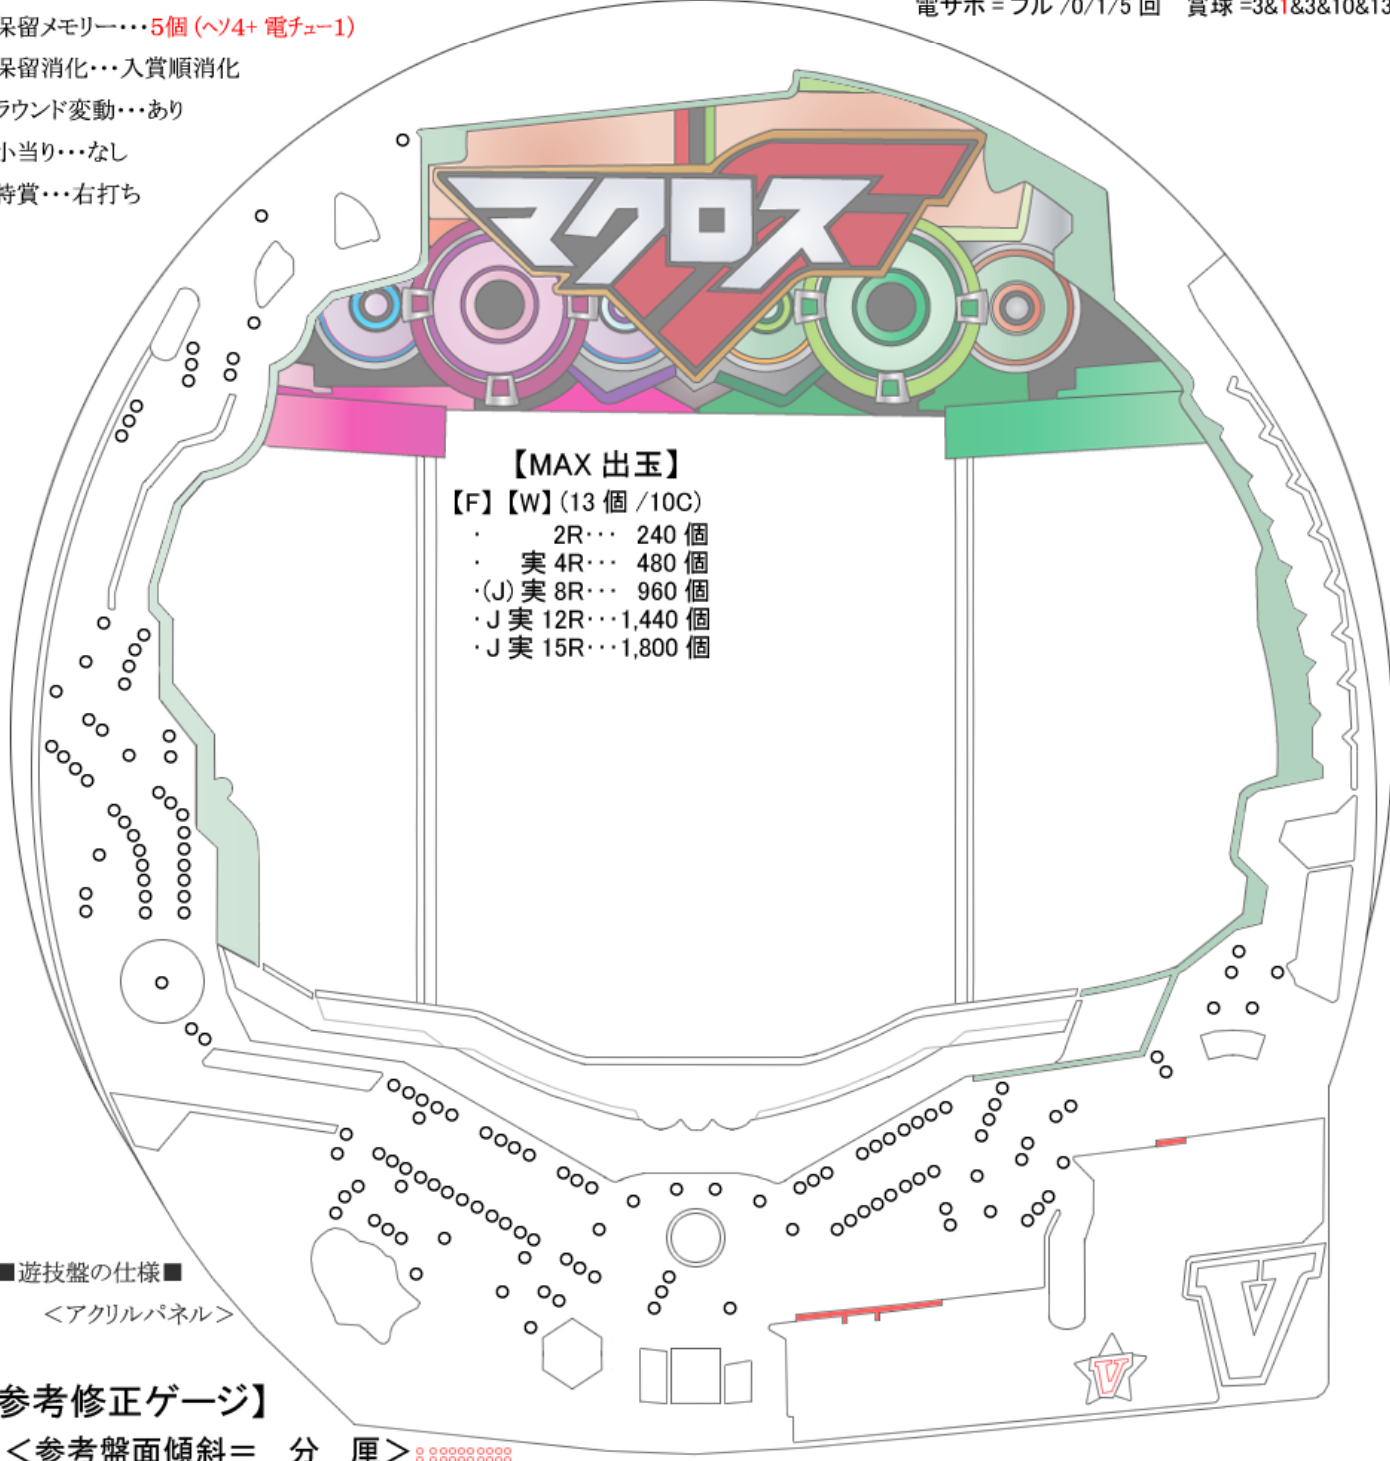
保留メモリー・・・5個（ヘソ4+ 電チュー1）
保留消化・・・入賞順消化
ラウンド変動・・・あり
小当り・・・なし
特賞・・・右打ち

電サポ = ナル /0/1/5 回　賞球 =3&1&3&10&13

マクロス7

【MAX 出玉】
【F】【W】(13 個 /10C)
・ 2R・・・ 240 個
・ 実 4R・・・ 480 個
・(J) 実 8R・・・ 960 個
・J 実 12R・・・1,440 個
・J 実 15R・・・1,800 個

■遊技盤の仕様■
＜アクリルパネル＞

参考修正ゲージ】
＜参考盤面傾斜＝　分　厘＞

V

V